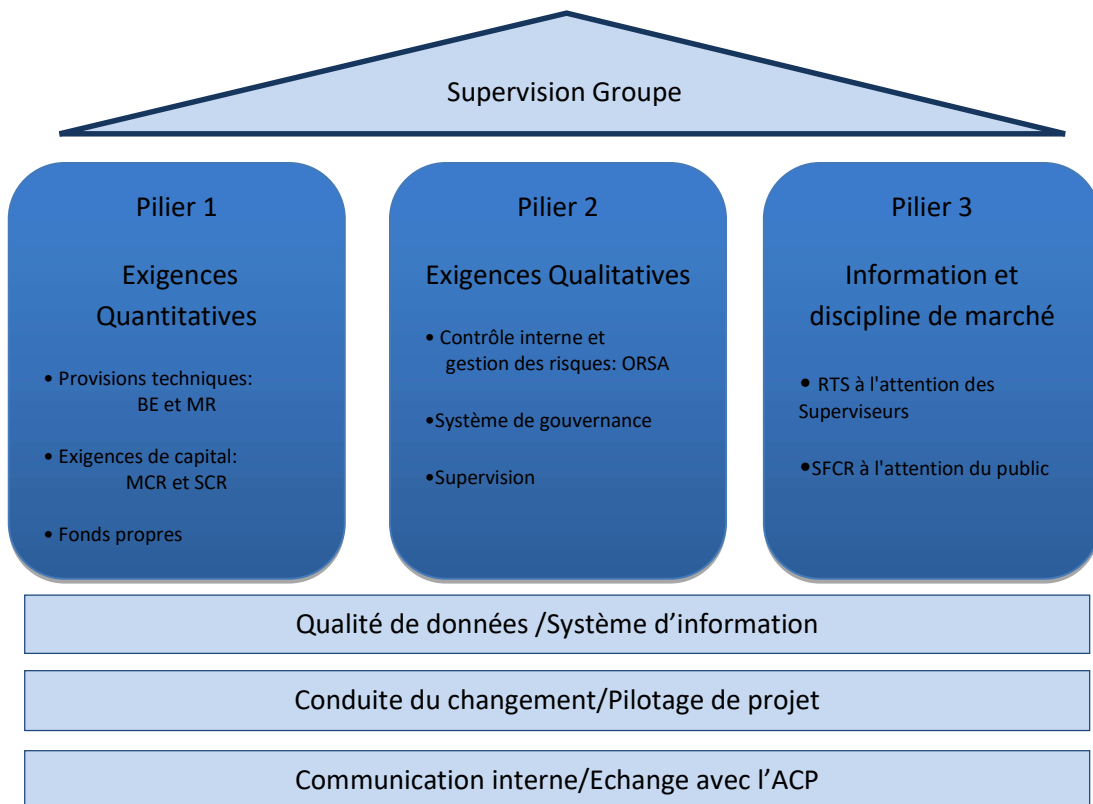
Supervision Groupe

Pilier 1

Exigences Quantitatives

• Provisions techniques: BE et MR

• Exigences de capital: MCR et SCR

• Fonds propres

Pilier 2

Exigences Qualitatives

• Contrôle interne et gestion des risques: ORSA

•Système de gouvernance

•Supervision

Pilier 3

Information et discipline de marché

• RTS à l'attention des Superviseurs

•SFCR à l'attention du public

Qualité de données /Système d'information

Conduite du changement/Pilotage de projet

Communication interne/Echange avec l'ACP